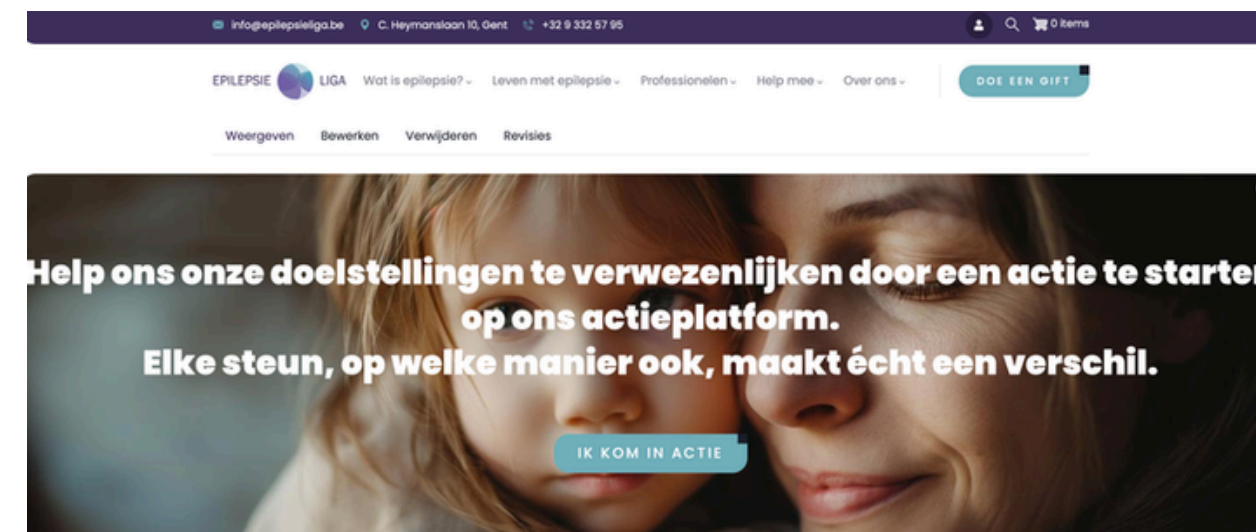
info@epilepsieliga.be C. Heymanslaan 10, Gent +32 9 332 57 95 0 items

EPILEPSIE LIGA Wat is epilepsie? Leven met epilepsie Professionelen Help mee Over ons DOE EEN GIFT

Weergeven Bewerken Verwijderen Revisies

Help ons onze doelstellingen te verwezenlijken door een actie te starten op ons actieplatform.
Elke steun, op welke manier ook, maakt écht een verschil.

IK KOM IN ACTIE